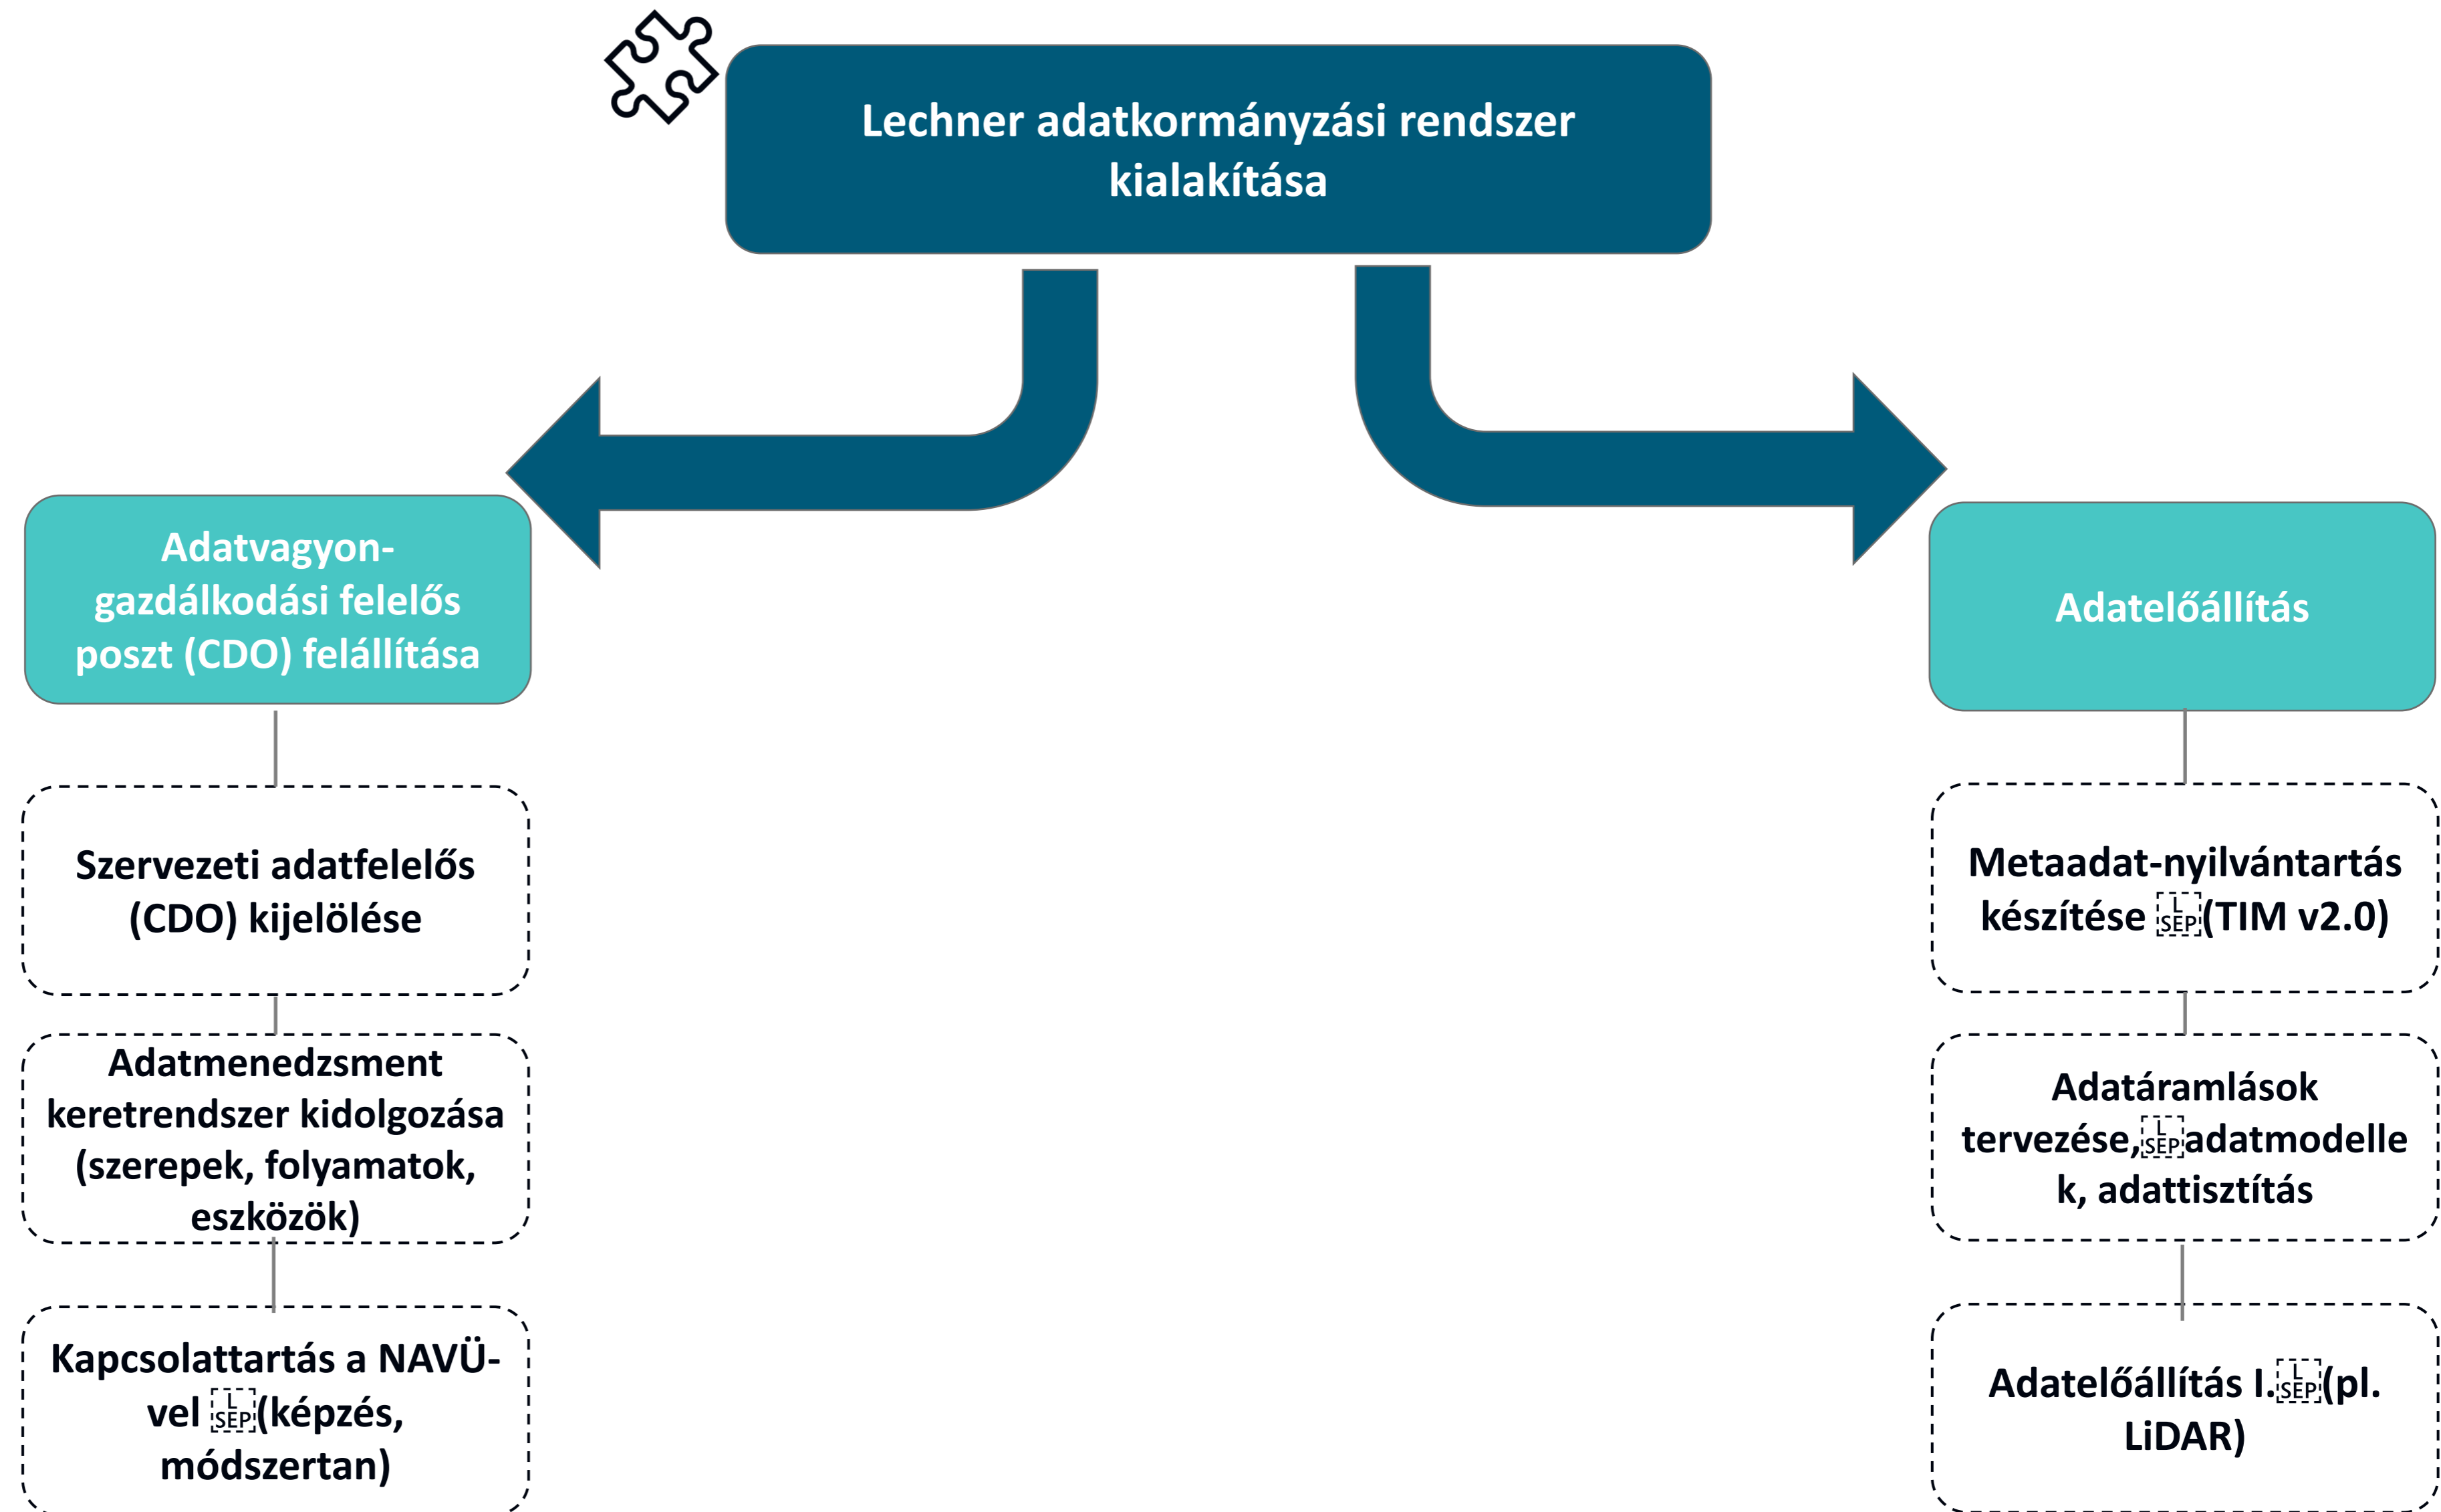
Lechner adatkormányzási rendszer kialakítása

Adatvagyon-gazdálkodási felelős poszt (CDO) felállítása

Szervezeti adatfelelős (CDO) kijelölése

Adatmenedzsment keretrendszer kidolgozása (szerepek, folyamatok, eszközök)

Kapcsolattartás a NAVÜ-vel (képzés, módszertan)

Adatelőállítás

Metaadat-nyilvántartás készítése (TIM v2.0)

Adatáramlások tervezése, adatmodellek, adattisztítás

Adatelőállítás I. (pl. LiDAR)